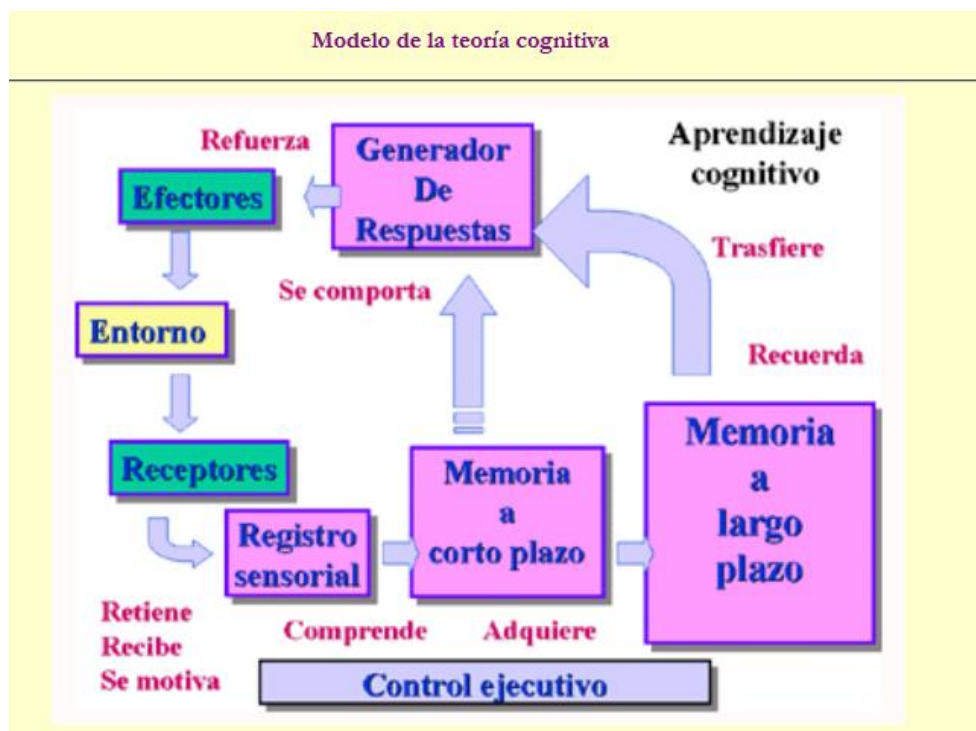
Modelo de la teoría cognitiva

Refuerza

Generador De Respuestas

Aprendizaje cognitivo

Efectores

Trasfiere

Se comporta

Entorno

Recuerda

Receptores

Memoria a corto plazo

Memoria a largo plazo

Registro sensorial

Retiene
Recibe
Se motiva

Comprende

Adquiere

Control ejecutivo